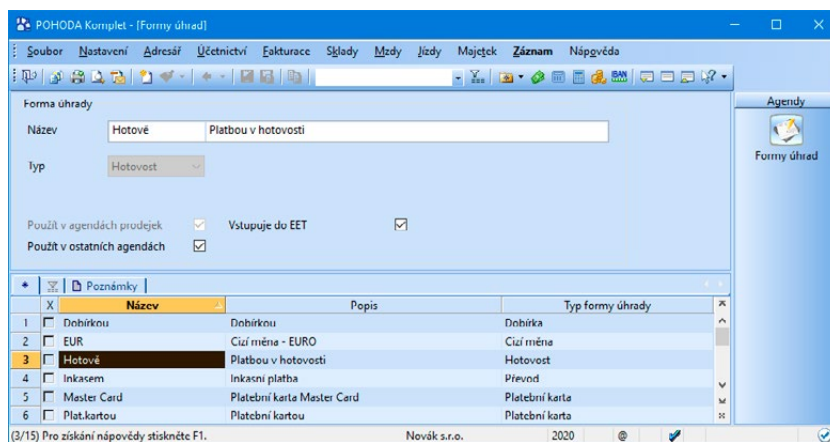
POHODA Komplet - [Formy úhrad]

Soubor Nastavení Adresář Účetnictví Fakturace Sklady Mzdy Jízdy Majetek Záznam Nápověda

Forma úhrady

Název Hotově Platbou v hotovosti

Typ Hotovost

Použít v agendách prodejek Vstupuje do EET

Použít v ostatních agendách

Poznámky

| | X | Název | Popis | Typ formy úhrady |
|---|---|---|---|---|
| 1 | | Dobírkou | Dobírkou | Dobírka |
| 2 | | EUR | Cizí měna - EURO | Cizí měna |
| 3 | | Hotově | Platbou v hotovosti | Hotovost |
| 4 | | Inkasem | Inkasní platba | Převod |
| 5 | | Master Card | Platební karta Master Card | Platební karta |
| 6 | | Plat.kartou | Platební kartou | Platební karta |

(3/15) Pro získání nápovědy stiskněte F1. Novák s.r.o. 2020

Agendy

Formy úhrad